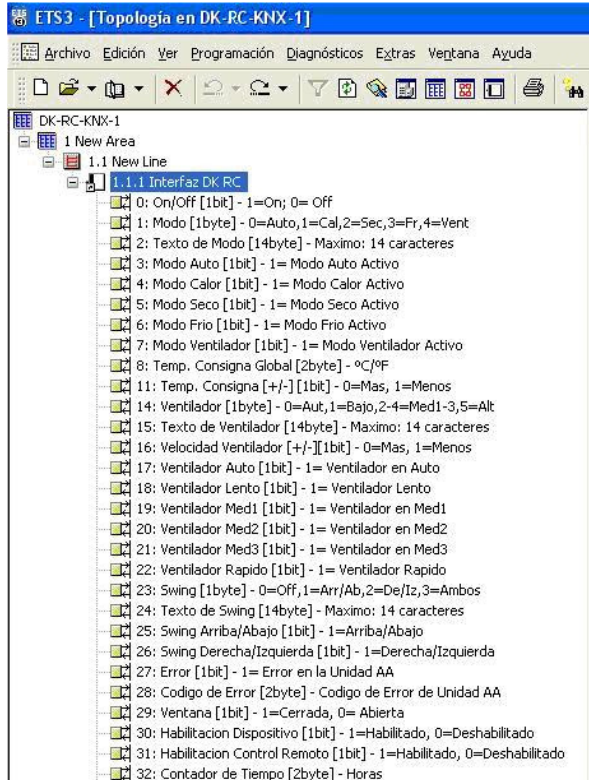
ETS3 - [Topología en DK-RC-KNX-1]

Archivo Edición Ver Programación Diagnósticos Extras Ventana Ayuda

DK-RC-KNX-1
1 New Area
1.1 New Line
1.1.1 Interfaz DK RC
0: On/Off [1bit] - 1=On; 0= Off
1: Modo [1byte] - 0=Auto,1=Cal,2=Sec,3=Fr,4=Vent
2: Texto de Modo [14byte] - Maximo: 14 caracteres
3: Modo Auto [1bit] - 1= Modo Auto Activo
4: Modo Calor [1bit] - 1= Modo Calor Activo
5: Modo Seco [1bit] - 1= Modo Seco Activo
6: Modo Frio [1bit] - 1= Modo Frio Activo
7: Modo Ventilador [1bit] - 1= Modo Ventilador Activo
8: Temp. Consigna Global [2byte] - ºC/ºF
11: Temp. Consigna [+/-] [1bit] - 0=Mas, 1=Menos
14: Ventilador [1byte] - 0=Aut,1=Bajo,2-4=Med1-3,5=Alt
15: Texto de Ventilador [14byte] - Maximo: 14 caracteres
16: Velocidad Ventilador [+/-][1bit] - 0=Mas, 1=Menos
17: Ventilador Auto [1bit] - 1= Ventilador en Auto
18: Ventilador Lento [1bit] - 1= Ventilador Lento
19: Ventilador Med1 [1bit] - 1= Ventilador en Med1
20: Ventilador Med2 [1bit] - 1= Ventilador en Med2
21: Ventilador Med3 [1bit] - 1= Ventilador en Med3
22: Ventilador Rapido [1bit] - 1= Ventilador Rapido
23: Swing [1byte] - 0=Off,1=Arr/Ab,2=De/Iz,3=Ambos
24: Texto de Swing [14byte] - Maximo: 14 caracteres
25: Swing Arriba/Abajo [1bit] - 1=Arriba/Abajo
26: Swing Derecha/Izquierda [1bit] - 1=Derecha/Izquierda
27: Error [1bit] - 1= Error en la Unidad AA
28: Codigo de Error [2byte] - Codigo de Error de Unidad AA
29: Ventana [1bit] - 1=Cerrada, 0= Abierta
30: Habilitacion Dispositivo [1bit] - 1=Habilitado, 0=Deshabilitado
31: Habilitacion Control Remoto [1bit] - 1=Habilitado, 0=Deshabilitado
32: Contador de Tiempo [2byte] - Horas